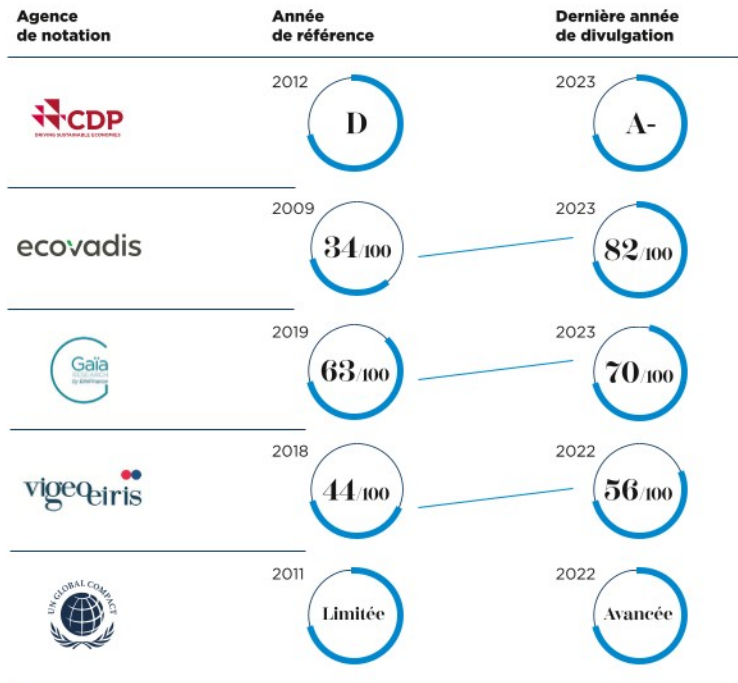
| Agence de notation | Année de référence | Dernière année de divulgation |
|---|---|---|
| CDP DRIVING SUSTAINABLE ECONOMIES | 2012 D | 2023 A- |
| ecovadis | 2009 34/100 | 2023 82/100 |
| Gaïa RESEARCH by EthiFinance | 2019 63/100 | 2023 70/100 |
| vigeo eiris | 2018 44/100 | 2022 56/100 |
| UN GLOBAL COMPACT | 2011 Limitée | 2022 Avancée |